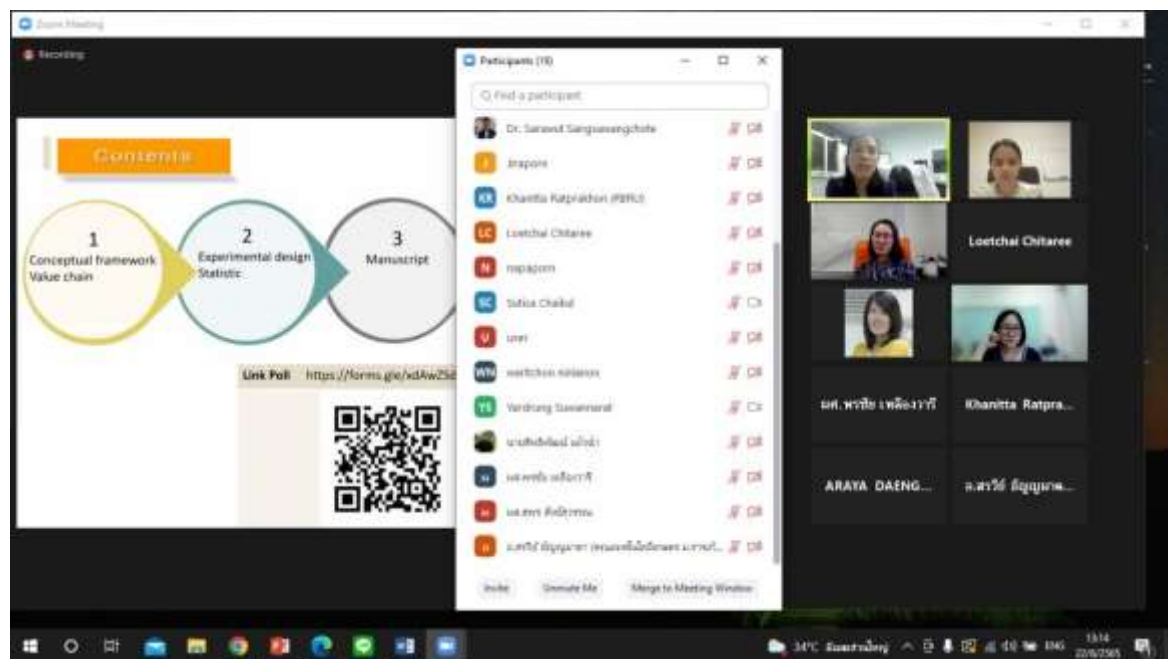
Zoom Meeting

Recording

Contents

1
Conceptual framework
Value chain

2
Experimental design
Statistic

3
Manuscript

Link Poll https://forms.gle/xdAwZ5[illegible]

Participants (19)

Find a participant

Dr. Sarawut Sangsuwangchote

Jirapom

KR Khanitta Ratpradhon (PBRU)

LC Loetchai Chitaree

N napaporn

SC Sutisa Chaikul

U user

WN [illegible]

YS Yardrung Suwanmanat

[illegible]

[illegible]

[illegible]

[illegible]

Invite Unmute Me Merge to Meeting Window

Loetchai Chitaree

ผศ.พรชัย เหลืองวารี

Khanitta Ratpra...

ARAYA DAENG...

อ.สาวิถี ธัญญาพ...

34°C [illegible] ENG 13:14 22/6/2565